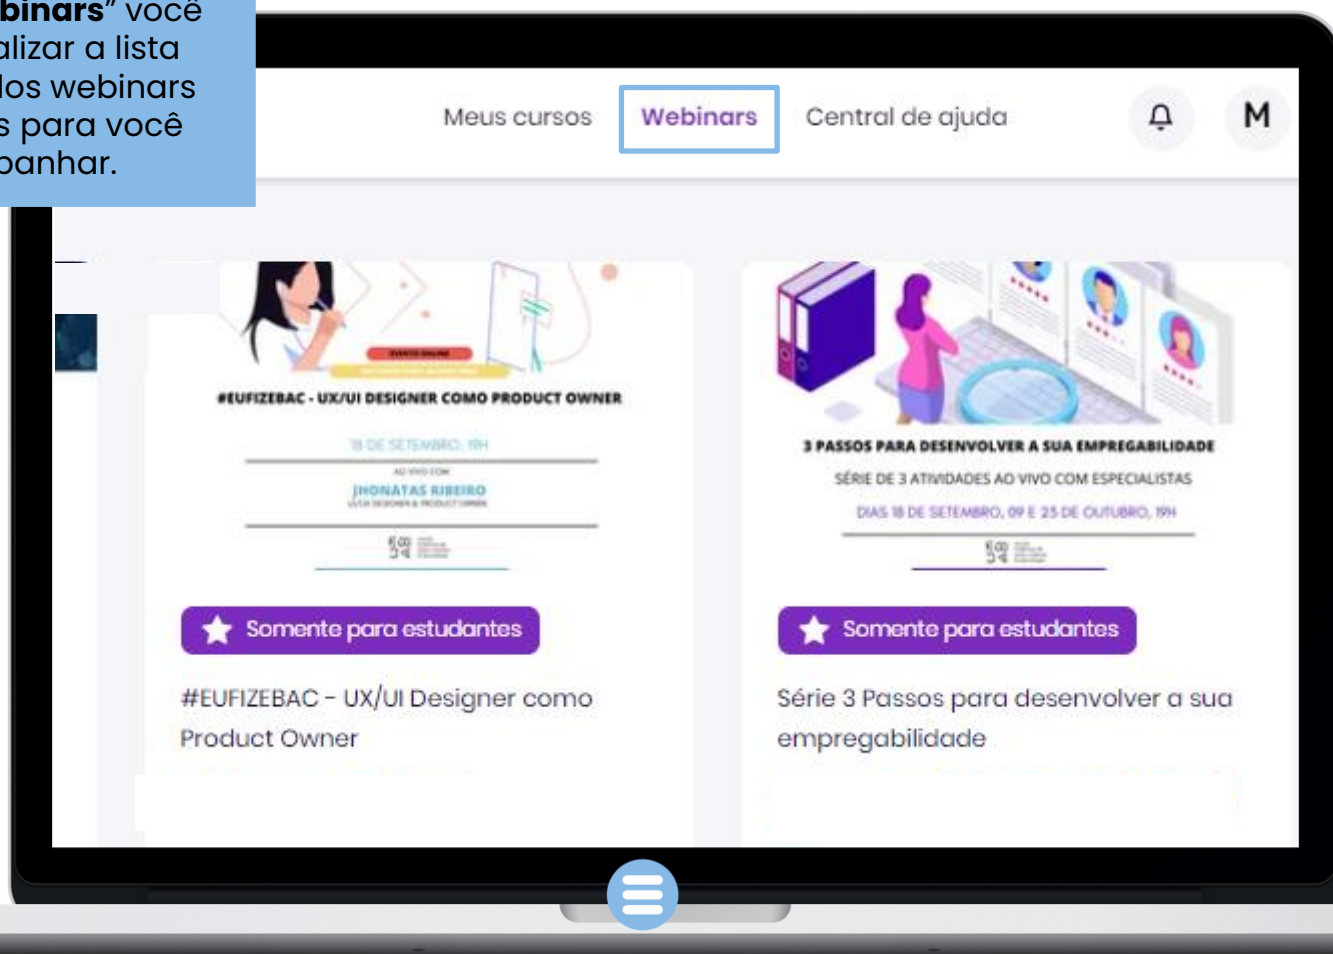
binars" você
alizar a lista
los webinars
s para você
panhar.

Meus cursos Webinars Central de ajuda M

EVENTO ONLINE
#EUFIZEBAC - UX/UI DESIGNER COMO PRODUCT OWNER
18 DE SETEMBRO, 19H
AO VIVO COM
JHONATAS RIBEIRO
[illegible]

Somente para estudantes

#EUFIZEBAC - UX/UI Designer como Product Owner

3 PASSOS PARA DESENVOLVER A SUA EMPREGABILIDADE
SÉRIE DE 3 ATIVIDADES AO VIVO COM ESPECIALISTAS
DIAS 18 DE SETEMBRO, 09 E 23 DE OUTUBRO, 19H

Somente para estudantes

Série 3 Passos para desenvolver a sua empregabilidade